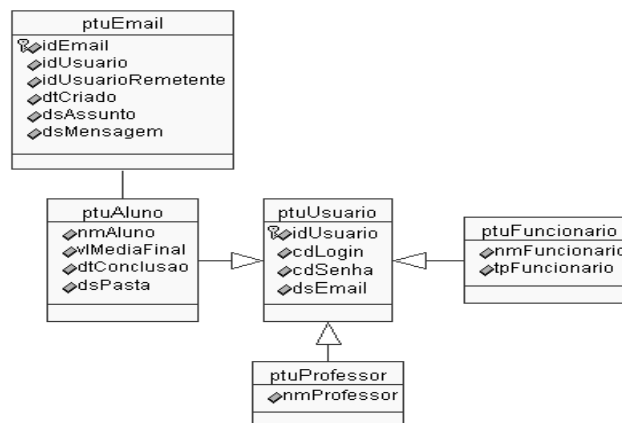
ptuEmail
idEmail
idUsuario
idUsuarioRemetente
dtCriado
dsAssunto
dsMensagem

ptuAluno
nmAluno
vlMediaFinal
dtConclusao
dsPasta

ptuUsuario
idUsuario
cdLogin
cdSenha
dsEmail

ptuFuncionario
nmFuncionario
tpFuncionario

ptuProfessor
nmProfessor